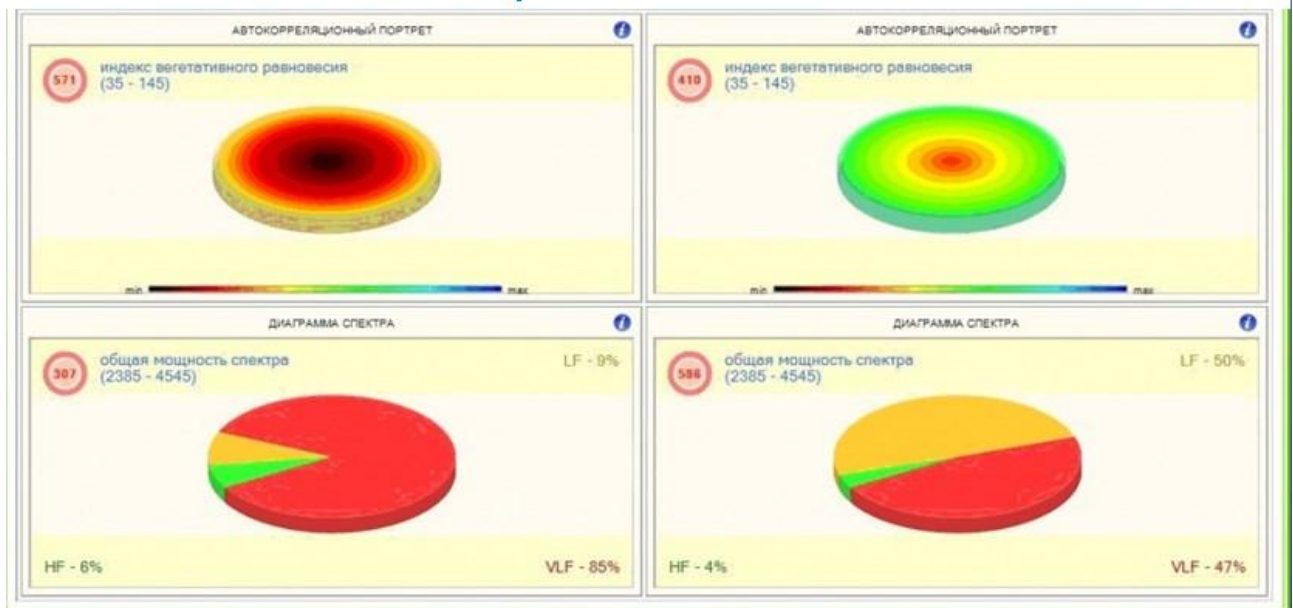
АВТОКОРРЕЛЯЦИОННЫЙ ПОРТРЕТ

571 индекс вегетативного равновесия (35 - 145)

min max

АВТОКОРРЕЛЯЦИОННЫЙ ПОРТРЕТ

410 индекс вегетативного равновесия (35 - 145)

min max

ДИАГРАММА СПЕКТРА

307 общая мощность спектра (2385 - 4545)

LF - 9%

HF - 6%

VLF - 85%

ДИАГРАММА СПЕКТРА

586 общая мощность спектра (2385 - 4545)

LF - 50%

HF - 4%

VLF - 47%